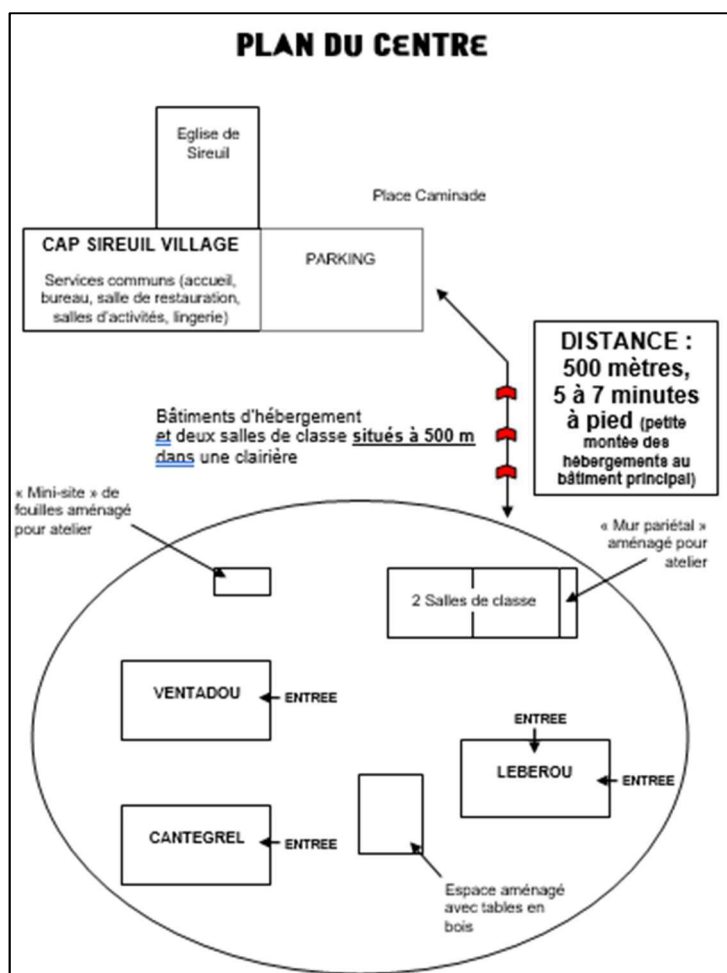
PLAN DU CENTRE

Eglise de Sireuil

Place Caminade

CAP SIREUIL VILLAGE

Services communs (accueil, bureau, salle de restauration, salles d'activités, lingerie)

PARKING

DISTANCE : 500 mètres, 5 à 7 minutes à pied (petite montée des hébergements au bâtiment principal)

Bâtiments d'hébergement et deux salles de classe situés à 500 m dans une clairière

« Mini-site » de fouilles aménagé pour atelier

« Mur pariétal » aménagé pour atelier

2 Salles de classe

VENTADOU

ENTREE

ENTREE

LEBEROU

ENTREE

CANTEGREL

ENTREE

Espace aménagé avec tables en bois